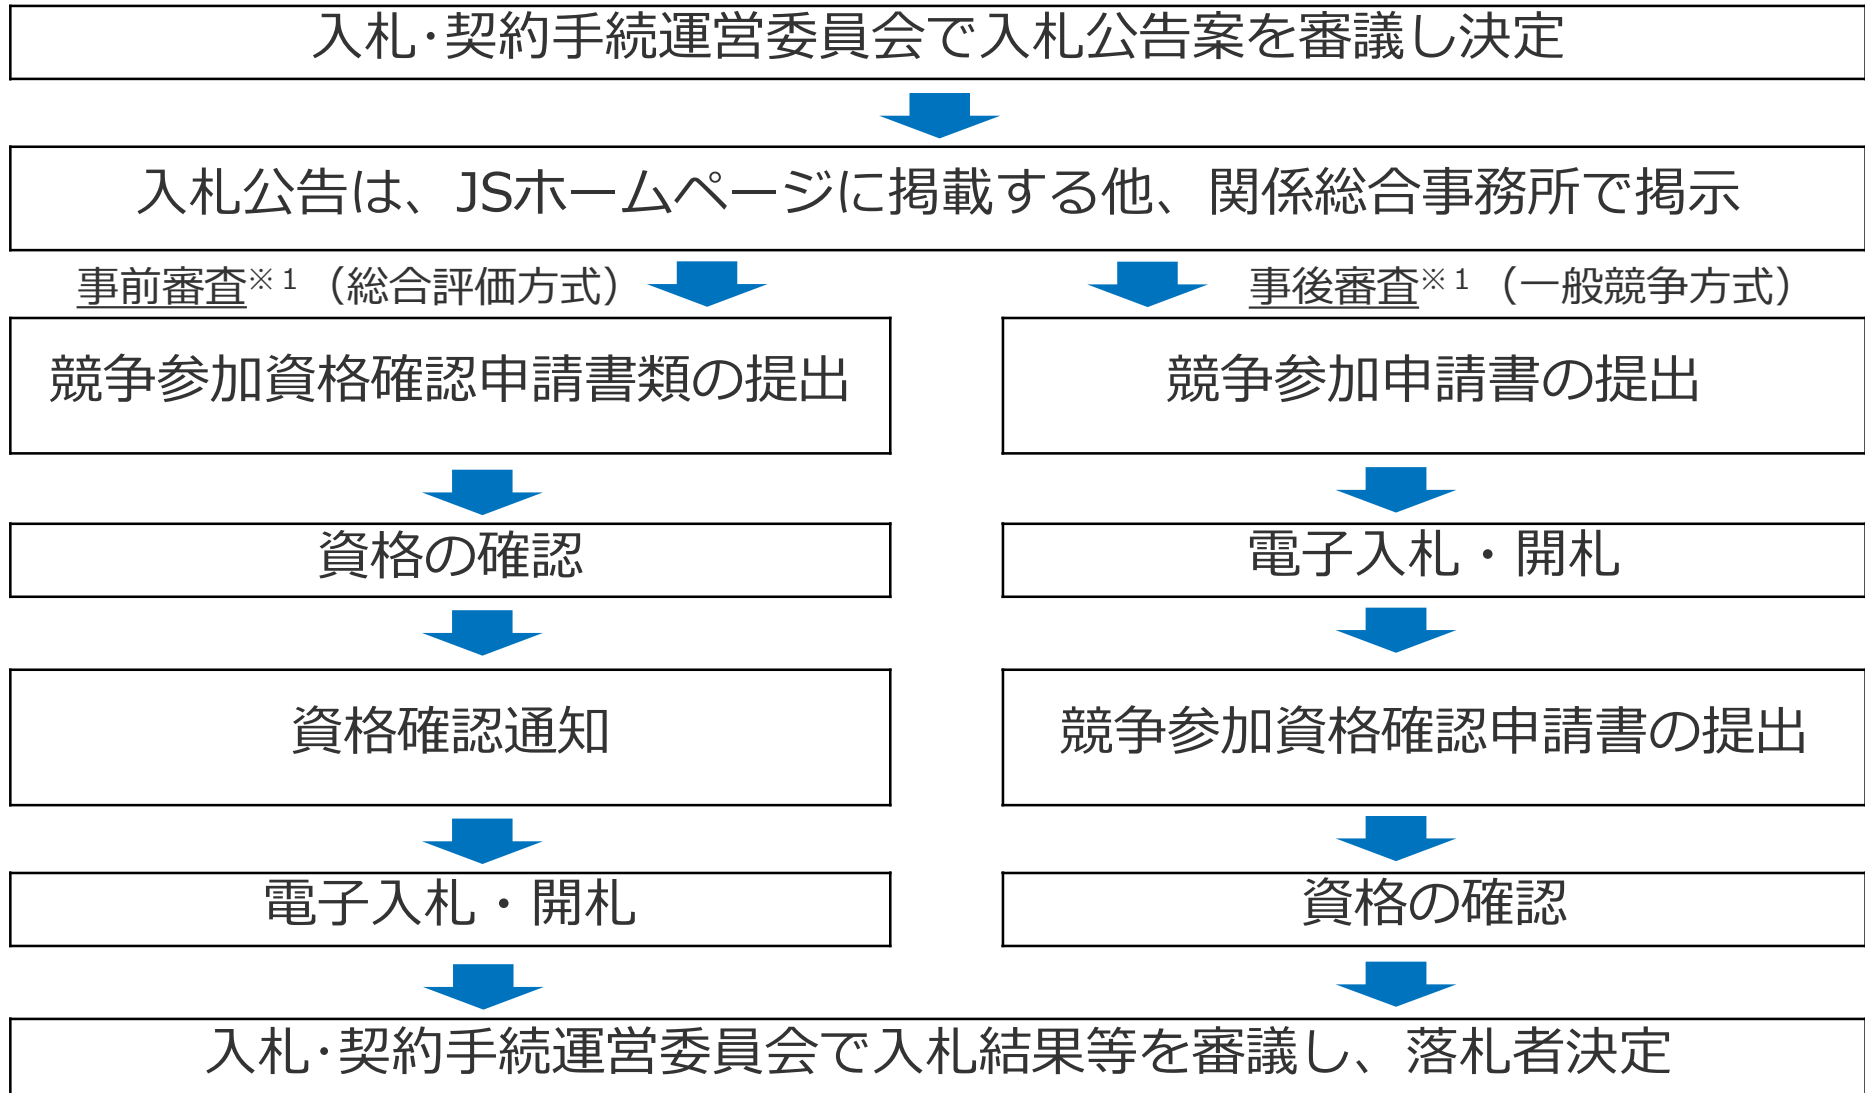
入札·契約手続運営委員会で入札公告案を審議し決定

入札公告は、JSホームページに掲載する他、関係総合事務所で掲示

事前審査※1（総合評価方式）

事後審査※1（一般競争方式）

競争参加資格確認申請書類の提出

資格の確認

資格確認通知

電子入札・開札

競争参加申請書の提出

電子入札・開札

競争参加資格確認申請書の提出

資格の確認

入札·契約手続運営委員会で入札結果等を審議し、落札者決定